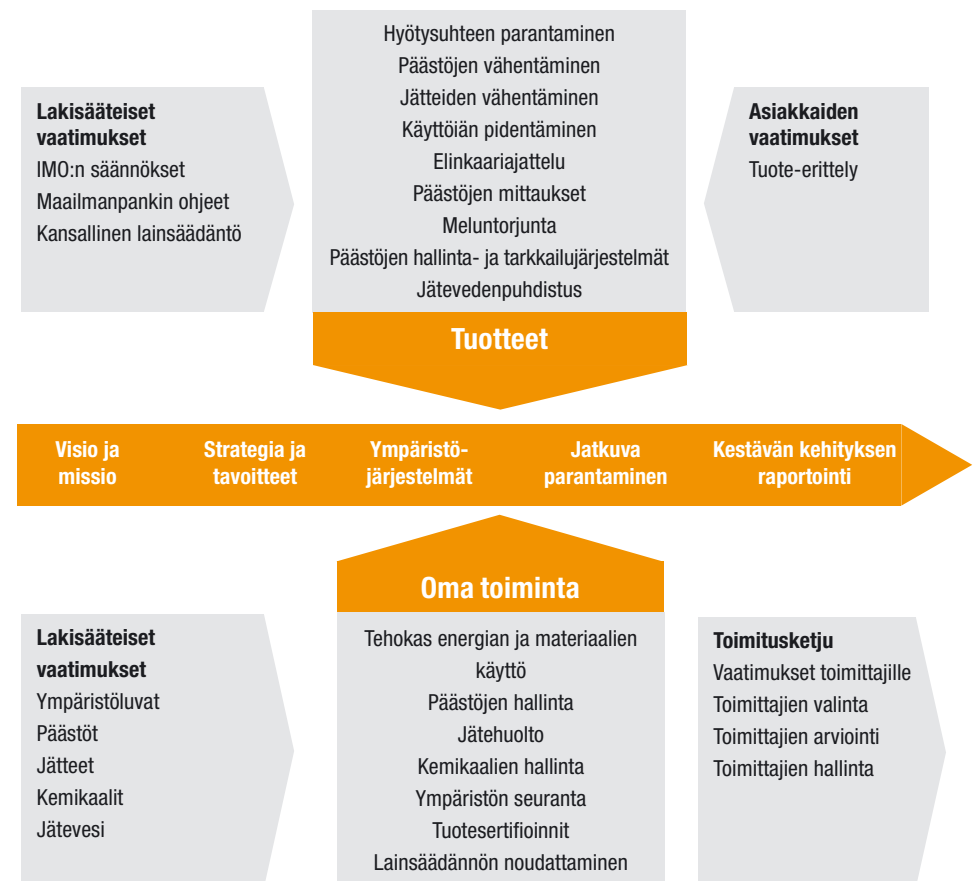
Lakisääteiset vaatimukset
IMO:n säännökset
Maailmanpankin ohjeet
Kansallinen lainsäädäntö

Hyötysuhteen parantaminen
Päästöjen vähentäminen
Jätteiden vähentäminen
Käyttöiän pidentäminen
Elinkaariajattelu
Päästöjen mittaukset
Meluntorjunta
Päästöjen hallinta- ja tarkkailujärjestelmät
Jätevedenpuhdistus

Tuotteet

Asiakkaiden vaatimukset
Tuote-erittely

Visio ja missio

Strategia ja tavoitteet

Ympäristöjärjestelmät

Jatkuva parantaminen

Kestävän kehityksen raportointi

Oma toiminta

Lakisääteiset vaatimukset
Ympäristöluvat
Päästöt
Jätteet
Kemikaalit
Jätevesi

Tehokas energian ja materiaalien käyttö
Päästöjen hallinta
Jätehuolto
Kemikaalien hallinta
Ympäristön seuranta
Tuotesertifioinnit
Lainsäädännön noudattaminen

Toimitusketju
Vaatimukset toimittajille
Toimittajien valinta
Toimittajien arviointi
Toimittajien hallinta